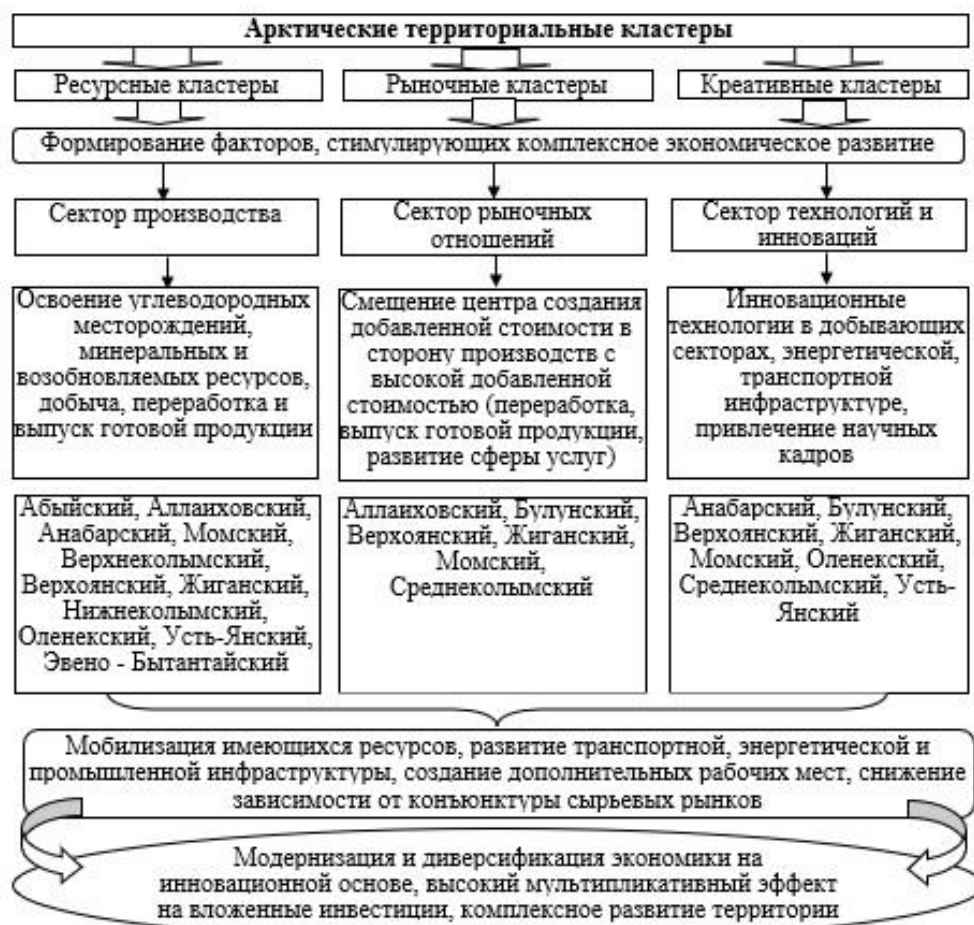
Арктические территориальные кластеры

Ресурсные кластеры

Рыночные кластеры

Креативные кластеры

Формирование факторов, стимулирующих комплексное экономическое развитие

Сектор производства

Сектор рыночных отношений

Сектор технологий и инноваций

Освоение углеводородных месторождений, минеральных и возобновляемых ресурсов, добыча, переработка и выпуск готовой продукции

Смещение центра создания добавленной стоимости в сторону производств с высокой добавленной стоимостью (переработка, выпуск готовой продукции, развитие сферы услуг)

Инновационные технологии в добывающих секторах, энергетической, транспортной инфраструктуре, привлечение научных кадров

Абыйский, Аллаиховский, Анабарский, Момский, Верхнеколымский, Верхоянский, Жиганский, Нижнеколымский, Оленекский, Усть-Янский, Эвено - Бытантайский

Аллаиховский, Булунский, Верхоянский, Жиганский, Момский, Среднеколымский

Анабарский, Булунский, Верхоянский, Жиганский, Момский, Оленекский, Среднеколымский, Усть-Янский

Мобилизация имеющихся ресурсов, развитие транспортной, энергетической и промышленной инфраструктуры, создание дополнительных рабочих мест, снижение зависимости от конъюнктуры сырьевых рынков

Модернизация и диверсификация экономики на инновационной основе, высокий мультипликативный эффект на вложенные инвестиции, комплексное развитие территории